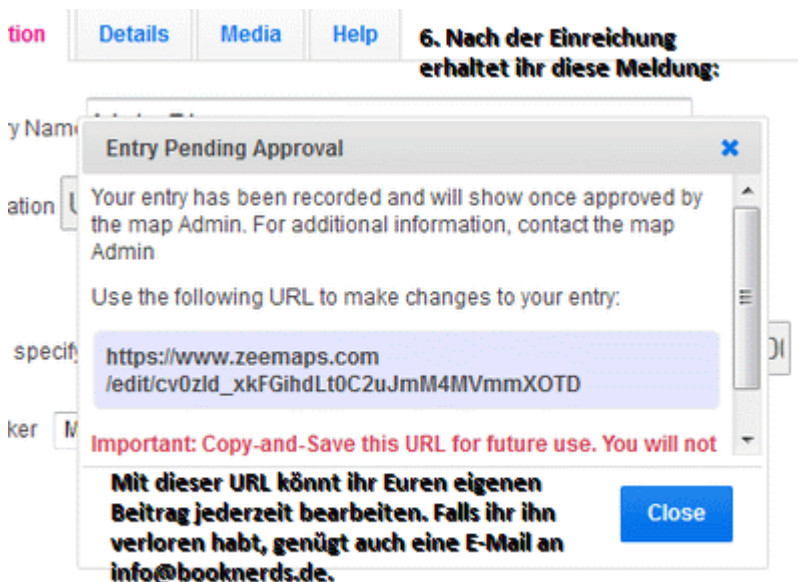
tion Details Media Help

6. Nach der Einreichung erhaltet ihr diese Meldung:

y Nam

ation U

specify

ker M

Entry Pending Approval

Your entry has been recorded and will show once approved by the map Admin. For additional information, contact the map Admin

Use the following URL to make changes to your entry:

https://www.zeemaps.com /edit/cv0zld_xkFGihdLt0C2uJmM4MVmmXOTD

Important: Copy-and-Save this URL for future use. You will not

Mit dieser URL könnt ihr Euren eigenen Beitrag jederzeit bearbeiten. Falls ihr ihn verloren habt, genügt auch eine E-Mail an info@booknerds.de.

Close